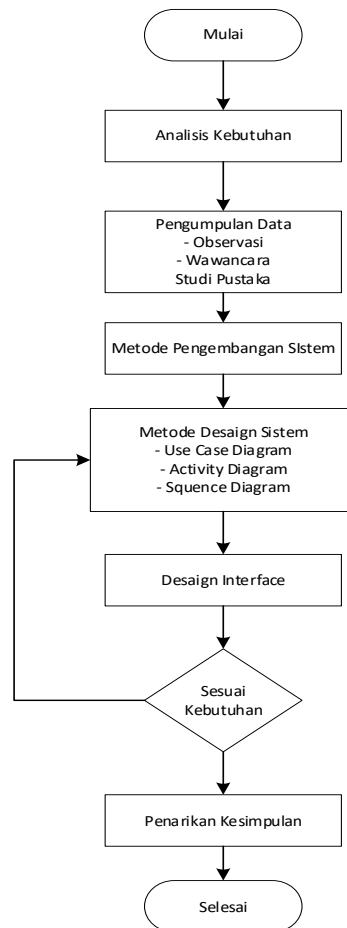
Mulai

Analisis Kebutuhan

Pengumpulan Data
- Observasi
- Wawancara
Studi Pustaka

Metode Pengembangan SIstem

Metode Desaign Sistem
- Use Case Diagram
- Activity Diagram
- Squence Diagram

Desaign Interface

Sesuai Kebutuhan

Penarikan Kesimpulan

Selesai